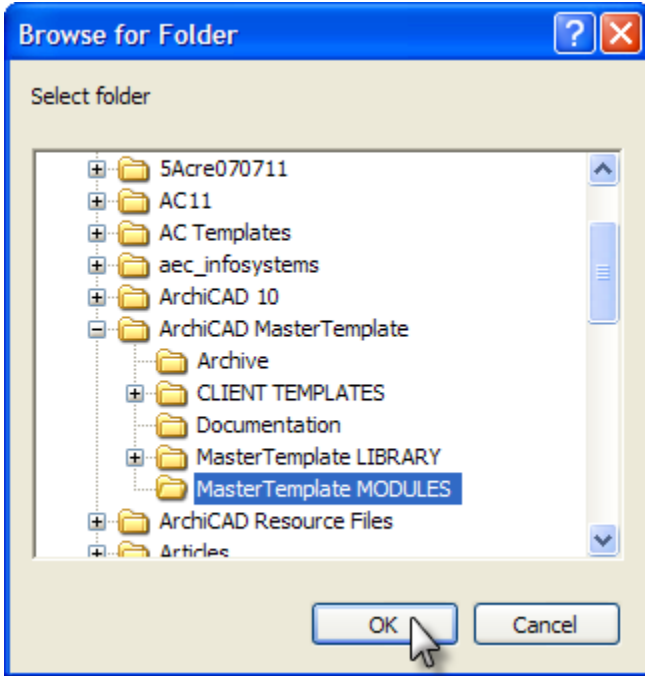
Browse for Folder

Select folder

5Acre070711
AC11
AC Templates
aec_infosystems
ArchiCAD 10
ArchiCAD MasterTemplate
Archive
CLIENT TEMPLATES
Documentation
MasterTemplate LIBRARY
MasterTemplate MODULES
ArchiCAD Resource Files
Articles

OK
Cancel